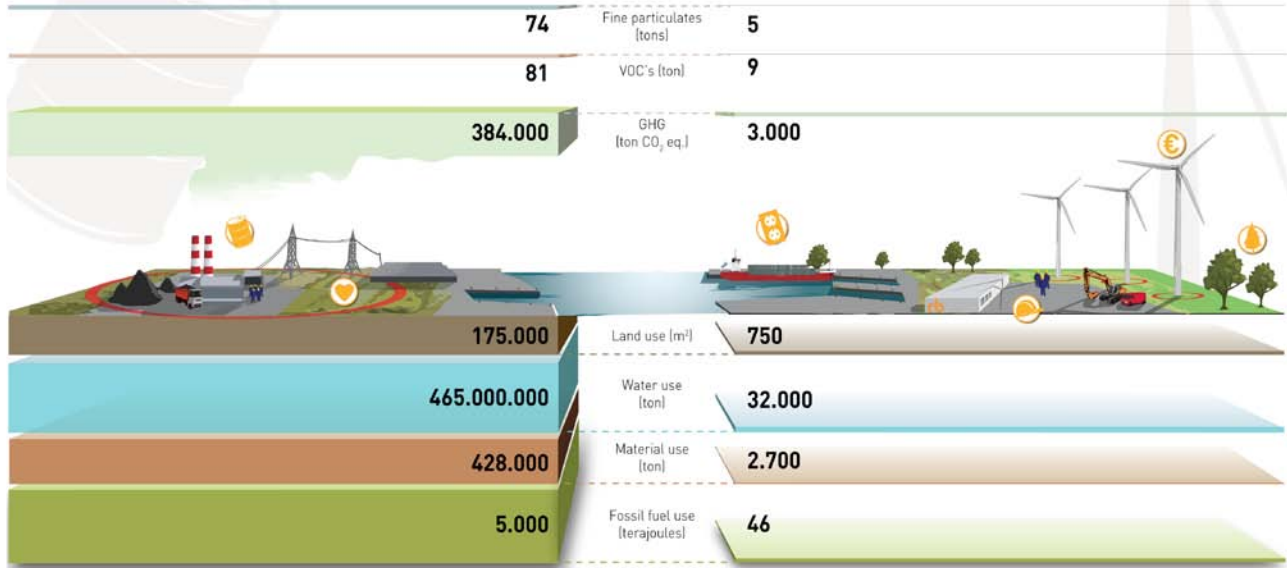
74
Fine particulates (tons)
5

81
VOC's (ton)
9

384.000
GHG (ton $CO_2$ eq.)
3.000

175.000
Land use (m²)
750

465.000.000
Water use (ton)
32.000

428.000
Material use (ton)
2.700

5.000
Fossil fuel use (terajoules)
46